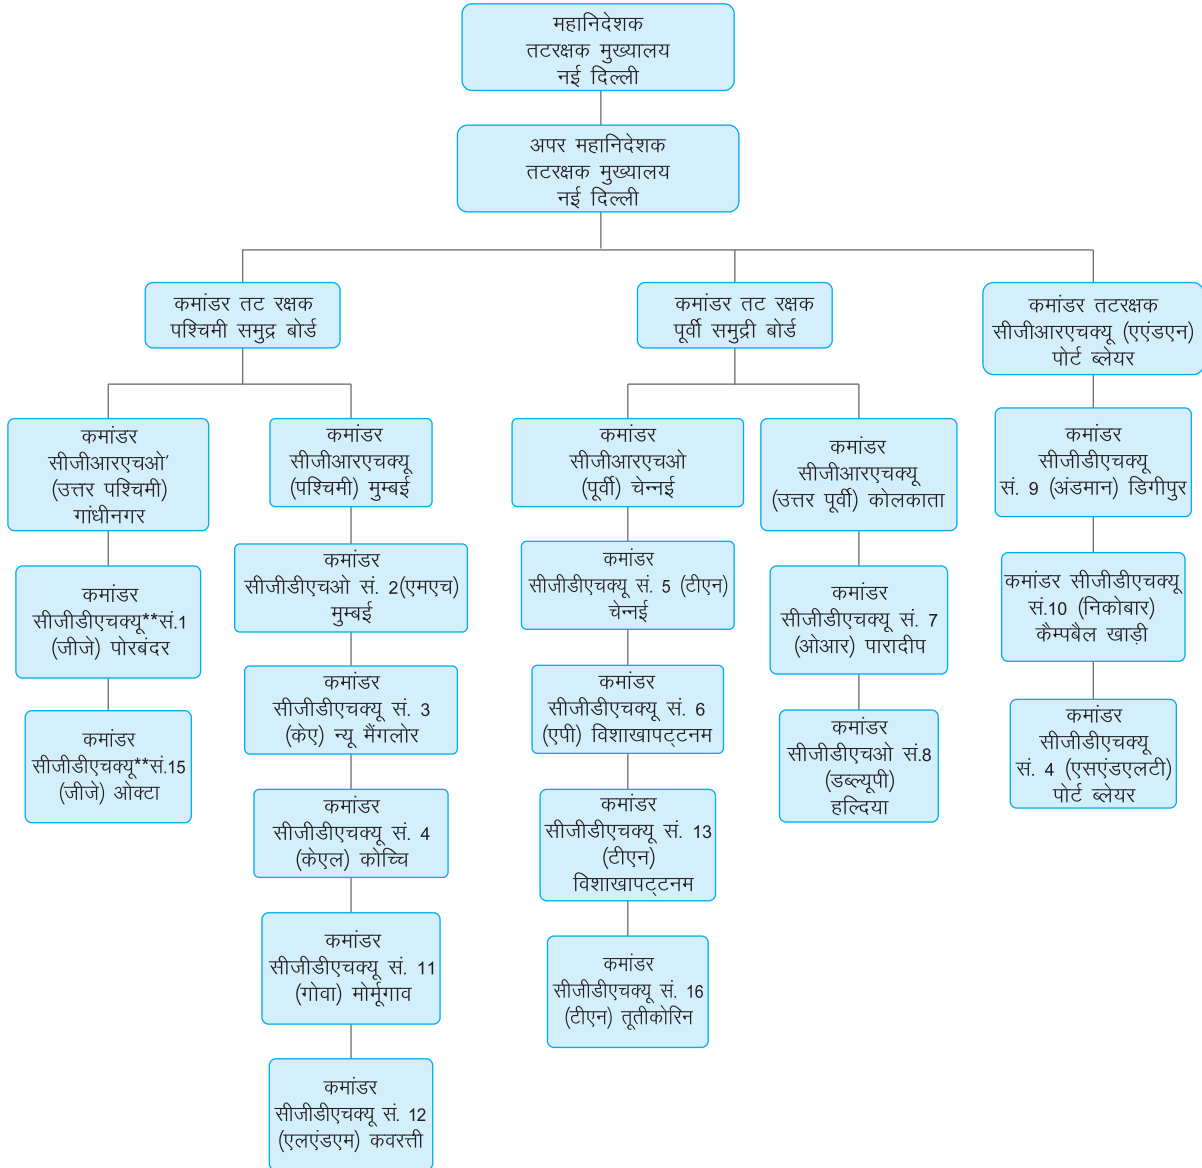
महानिदेशक
तटरक्षक मुख्यालय
नई दिल्ली

अपर महानिदेशक
तटरक्षक मुख्यालय
नई दिल्ली

कमांडर तट रक्षक
पश्चिमी समुद्र बोर्ड

कमांडर सीजीआरएचओ' (उत्तर पश्चिमी) गांधीनगर

कमांडर सीजीडीएचक्यू**सं.1 (जीजे) पोरबंदर

कमांडर सीजीडीएचक्यू**सं.15 (जीजे) ओक्टा

कमांडर सीजीआरएचक्यू (पश्चिमी) मुम्बई

कमांडर सीजीडीएचओ सं. 2(एमएच) मुम्बई

कमांडर सीजीडीएचक्यू सं. 3 (केए) न्यू मैंगलोर

कमांडर सीजीडीएचक्यू सं. 4 (केएल) कोच्चि

कमांडर सीजीडीएचक्यू सं. 11 (गोवा) मोर्मूगाव

कमांडर सीजीडीएचक्यू सं. 12 (एलएंडएम) कवरत्ती

कमांडर तट रक्षक
पूर्वी समुद्री बोर्ड

कमांडर सीजीआरएचओ (पूर्वी) चेन्नई

कमांडर सीजीडीएचक्यू सं. 5 (टीएन) चेन्नई

कमांडर सीजीडीएचक्यू सं. 6 (एपी) विशाखापट्टनम

कमांडर सीजीडीएचक्यू सं. 13 (टीएन) विशाखापट्टनम

कमांडर सीजीडीएचक्यू सं. 16 (टीएन) तूतीकोरिन

कमांडर सीजीआरएचक्यू (उत्तर पूर्वी) कोलकाता

कमांडर सीजीडीएचक्यू सं. 7 (ओआर) पारादीप

कमांडर सीजीडीएचओ सं.8 (डब्ल्यूपी) हल्दिया

कमांडर तटरक्षक
सीजीआरएचक्यू (एएंडएन)
पोर्ट ब्लेयर

कमांडर सीजीडीएचक्यू सं. 9 (अंडमान) डिगीपुर

कमांडर सीजीडीएचक्यू सं.10 (निकोबार) कैम्पबैल खाड़ी

कमांडर सीजीडीएचक्यू सं. 4 (एसएंडएलटी) पोर्ट ब्लेयर